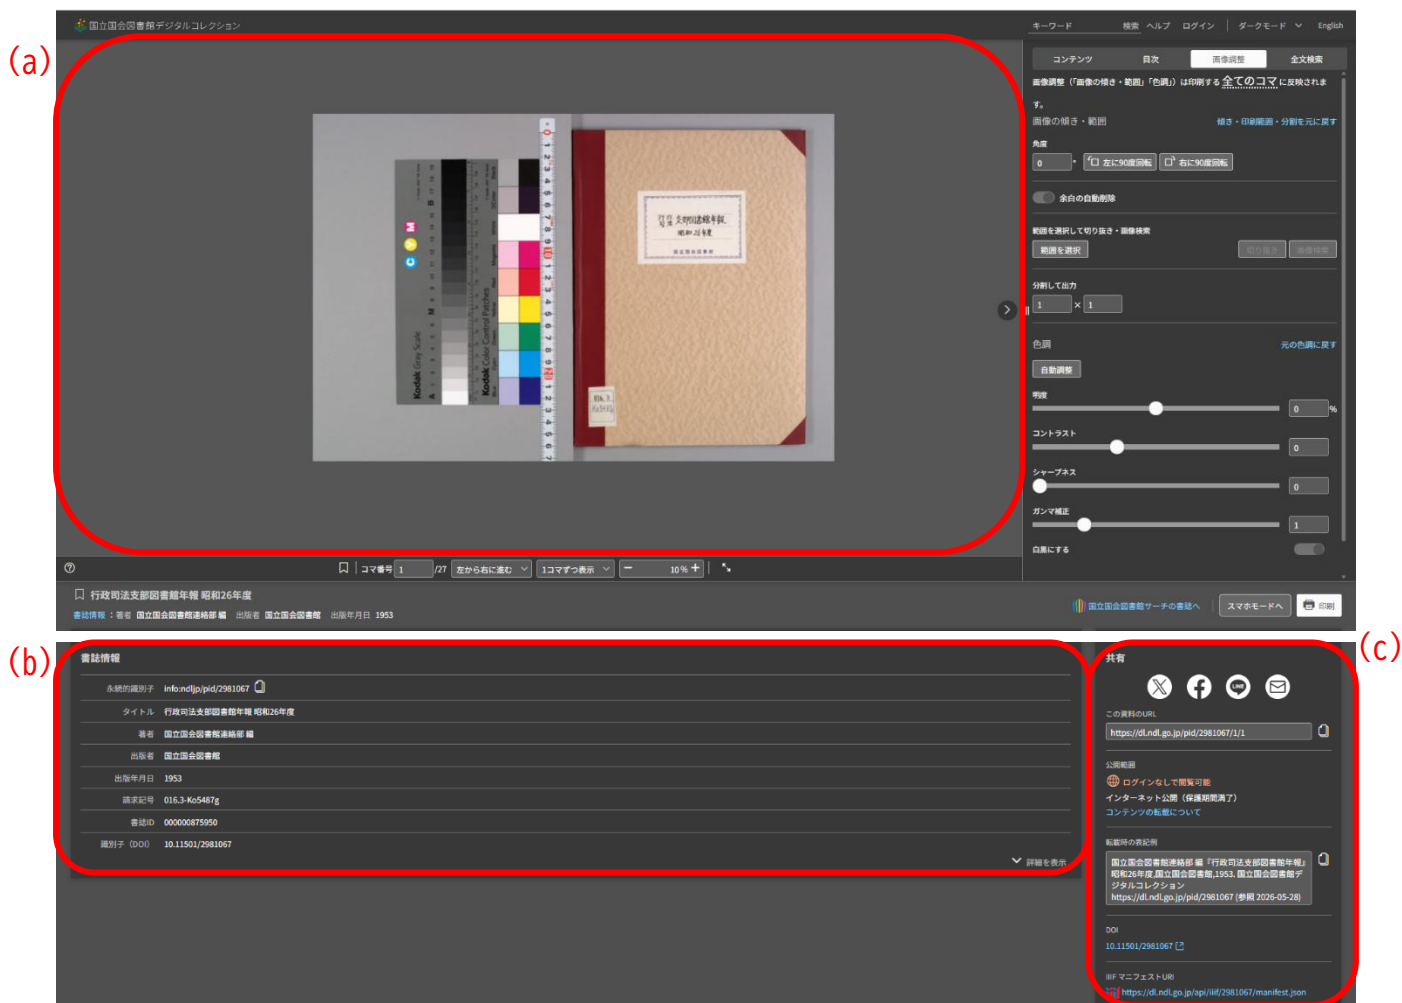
(a)

国立国会図書館デジタルコレクション

キーワード 検索 ヘルプ ログイン ダークモード English

コンテンツ 目次 画像調整 全文検索

画像調整（「画像の傾き・範囲」「色調」）は印刷する全てのコマに反映されます。

画像の傾き・範囲 傾き・印刷範囲・分割を元に戻す

角度

0 左に90度回転 右に90度回転

余白の自動削除

範囲を選択して切り抜き・画像検索

範囲を選択 切り抜き 画像検索

分割して出力

1 × 1

色調 元の色調に戻す

自動調整

明度 0 %

コントラスト 0

シャープネス 0

ガンマ補正 1

白黒にする

コマ番号 1 /27 左から右に進む 1コマずつ表示 10 %

行政司法支部図書館年報 昭和26年度

書誌情報 ：著者 国立国会図書館連絡部 編 出版者 国立国会図書館 出版年月日 1953

国立国会図書館サーチの書誌へ スマホモードへ 印刷

(b)

書誌情報

| | |
|---|---|
| 永続的識別子 | info:ndljp/pid/2981067 |
| タイトル | 行政司法支部図書館年報 昭和26年度 |
| 著者 | 国立国会図書館連絡部 編 |
| 出版者 | 国立国会図書館 |
| 出版年月日 | 1953 |
| 請求記号 | 016.3-Ko5487g |
| 書誌ID | 000000875950 |
| 識別子（DOI） | 10.11501/2981067 |

詳細を表示

(c)

共有

この資料のURL

https://dl.ndl.go.jp/pid/2981067/1/1

公開範囲

ログインなしで閲覧可能

インターネット公開（保護期間満了）

コンテンツの転載について

転載時の表記例

国立国会図書館連絡部 編『行政司法支部図書館年報』昭和26年度,国立国会図書館,1953. 国立国会図書館デジタルコレクション https://dl.ndl.go.jp/pid/2981067 (参照 2026-05-28)

DOI

10.11501/2981067

IIIF マニフェストURI

https://dl.ndl.go.jp/api/iiif/2981067/manifest.json